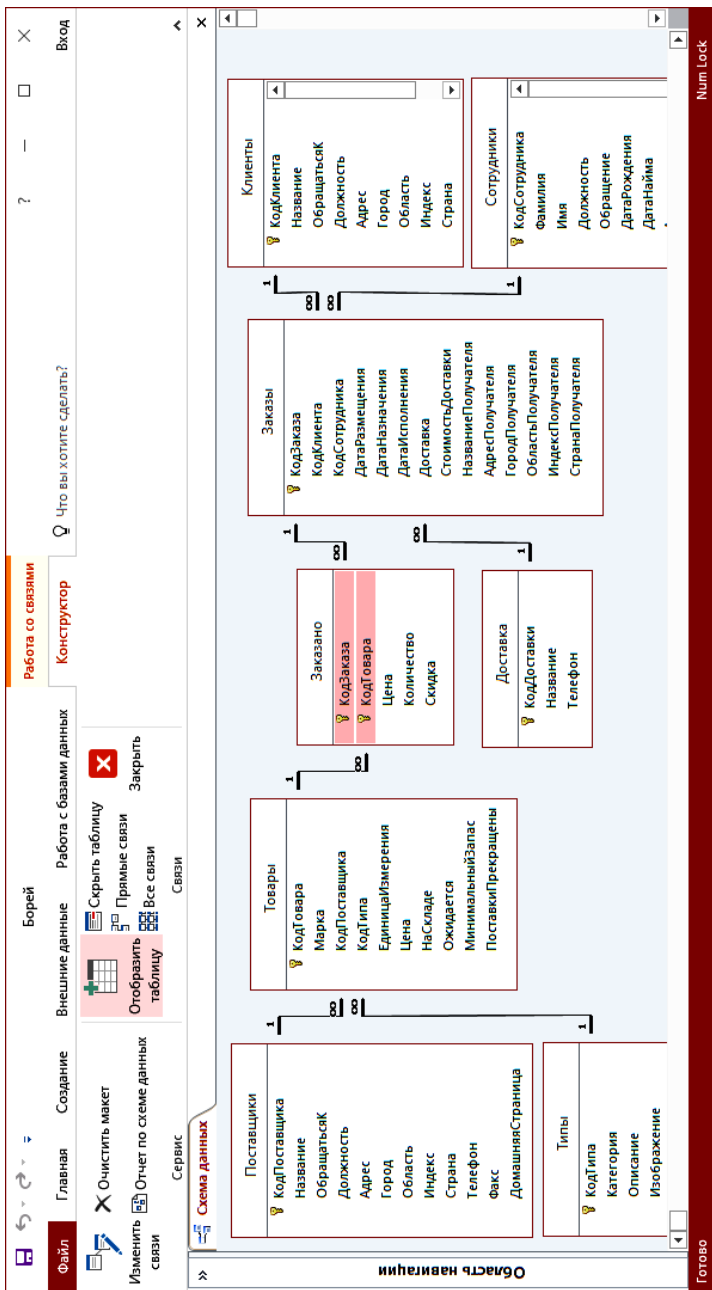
Борей

Работа со связями

? — ☐ ×

Файл Главная Создание Внешние данные Работа с базами данных Конструктор Что вы хотите сделать? Вход

Изменить связи

Очистить макет

Отчет по схеме данных

Сервис

Отобразить таблицу

Скрыть таблицу

Прямые связи

Все связи

Связи

Закрыть

Область навигации

Схема данных

Поставщики
КодПоставщика
Название
ОбращатьсяК
Должность
Адрес
Город
Область
Индекс
Страна
Телефон
Факс
ДомашняяСтраница

Типы
КодТипа
Категория
Описание
Изображение

Товары
КодТовара
Марка
КодПоставщика
КодТипа
ЕдиницаИзмерения
Цена
НаСкладе
Ожидается
МинимальныйЗапас
ПоставкиПрекращены

Заказано
КодЗаказа
КодТовара
Цена
Количество
Скидка

Доставка
КодДоставки
Название
Телефон

Заказы
КодЗаказа
КодКлиента
КодСотрудника
ДатаРазмещения
ДатаНазначения
ДатаИсполнения
Доставка
СтоимостьДоставки
НазваниеПолучателя
АдресПолучателя
ГородПолучателя
ОбластьПолучателя
ИндексПолучателя
СтранаПолучателя

Клиенты
КодКлиента
Название
ОбращатьсяК
Должность
Адрес
Город
Область
Индекс
Страна

Сотрудники
КодСотрудника
Фамилия
Имя
Должность
Обращение
ДатаРождения
ДатаНайма

Готово

Num Lock